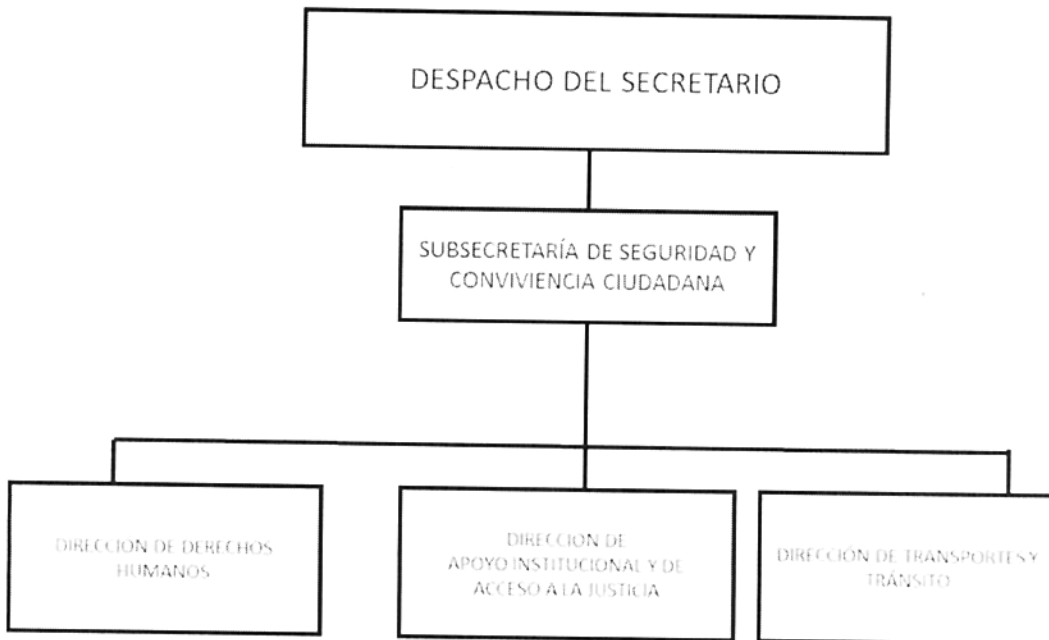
DESPACHO DEL SECRETARIO

SUBSECRETARÍA DE SEGURIDAD Y CONVIVIENCIA CIUDADANA

DIRECCION DE DERECHOS HUMANOS

DIRECCION DE APOYO INSTITUCIONAL Y DE ACCESO A LA JUSTICIA

DIRECCIÓN DE TRANSPORTES Y TRÁNSITO